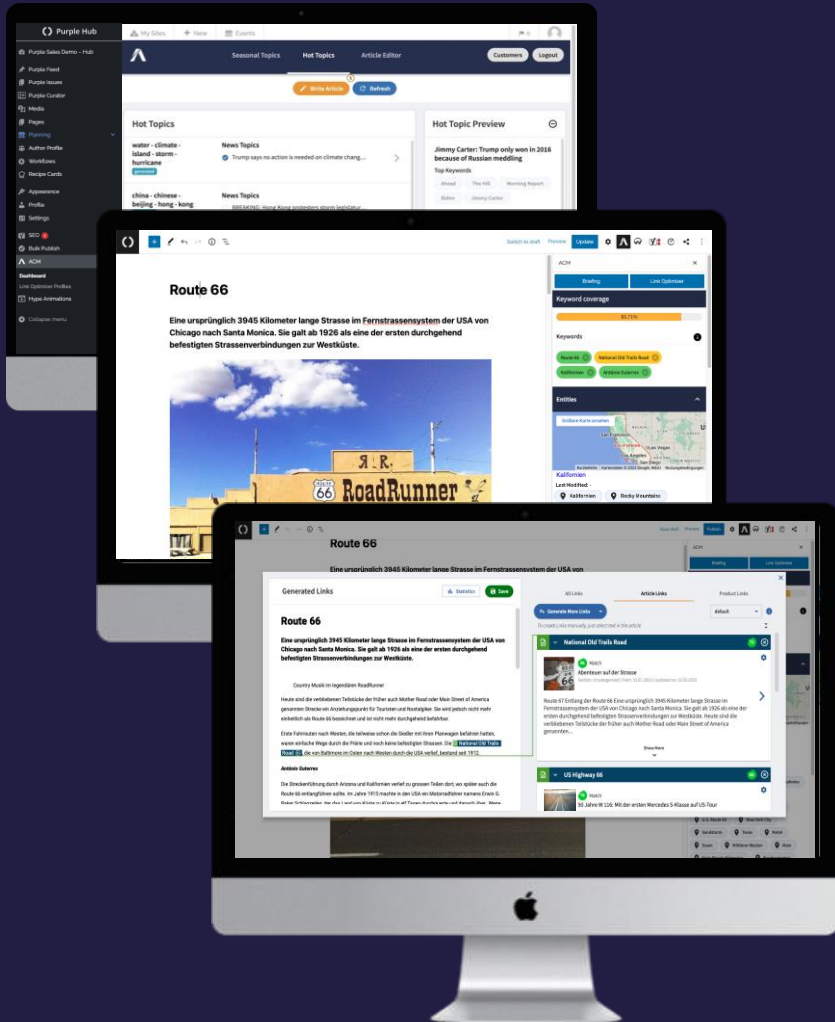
Purple Hub

Purple Sales Demo - Hub
Purple Feed
Purple Issues
Purple Curator
Media
Pages
Planning
Author Profile
Workflows
Recipe Cards
Appearance
Profile
Settings
SEO
Bulk Publish
ACM
Dashboard
Link Optimizer Profiles
Hype Animations
Collapse menu

My Sites
+ New
Events

Seasonal Topics
Hot Topics
Article Editor
Customers
Logout

Write Article
Refresh

Hot Topics

water - climate - island - storm - hurricane
News Topics
Trump says no action is needed on climate chang...

china - chinese - beijing - hong - kong
News Topics
BREAKING: Hong Kong protesters storm legislatur...

Hot Topic Preview

Jimmy Carter: Trump only won in 2016 because of Russian meddling
Top Keywords
Ahead
The Hill
Morning Report
Biden
Jimmy Carter

Switch to draft
Preview
Update

Route 66

Eine ursprünglich 3945 Kilometer lange Strasse im Fernstrassensystem der USA von Chicago nach Santa Monica. Sie galt ab 1926 als eine der ersten durchgehend befestigten Strassenverbindungen zur Westküste.

ACM
Briefing
Link Optimizer
Keyword coverage
85.71%
Keywords
Route 66
National Old Trails Road
Kalifornien
Ambitio Gutermo
Entities
Größere Karte ansehen
Las Vegas
San Diego
Kalifornien
Last Modified:
Kalifornien
Rocky Mountains

ROUTE 66
RoadRunner

Save draft
Preview
Publish

Route 66
Eine ursprünglich 3945 Kilometer lange Strasse im Fernstrassensystem der USA von

Generated Links
Statistics
Save

Route 66

Eine ursprünglich 3945 Kilometer lange Strasse im Fernstrassensystem der USA von Chicago nach Santa Monica. Sie galt ab 1926 als eine der ersten durchgehend befestigten Strassenverbindungen zur Westküste.

Country Musik im legendären RoadRunner

Heute sind die verbliebenen Teilstücke der früher auch Mother Road oder Main Street of America genannten Strecke ein Anziehungspunkt für Touristen und Nostalgiker. Sie wird jedoch nicht mehr einheitlich als Route 66 bezeichnet und ist nicht mehr durchgehend befahrbar.

Erste Fahrrouten nach Westen, die teilweise schon die Siedler mit ihren Planwagen befahren hatten, waren einfache Wege durch die Prärie und noch keine befestigten Strassen. Die National Old Trails Road 66, die von Baltimore im Osten nach Westen durch die USA verlief, bestand seit 1912.

Ambitio Gutermo

Die Streckenführung durch Arizona und Kalifornien verlief zu grossen Teilen dort, wo später auch die Route 66 entlangführen sollte. Im Jahre 1915 machte in den USA ein Motorradfahrer namens Erwin G. Baker Schlagzeilen, der das Land von Küste zu Küste in elf Tagen durchquerte und danach über

All Links
Article Links
Product Links
Generate More Links
default
To create links manually, just select text in the article

National Old Trails Road
Match
Abenteuer auf der Strasse
Route 67 Entlang der Route 66 Eine ursprünglich 3945 Kilometer lange Strasse im Fernstrassensystem der USA von Chicago nach Santa Monica. Sie galt ab 1926 als eine der ersten durchgehend befestigten Strassenverbindungen zur Westküste. Heute sind die verbliebenen Teilstücke der früher auch Mother Road oder Main Street of America genannten...
Show More

US Highway 66
Match
50 Jahre W 116: Mit der ersten Mercedes S-Klasse auf US-Tour

U.S. Route 66
New York City
Bandstorm
Texas
Motel
Ocean
Wildlerer Westen
State